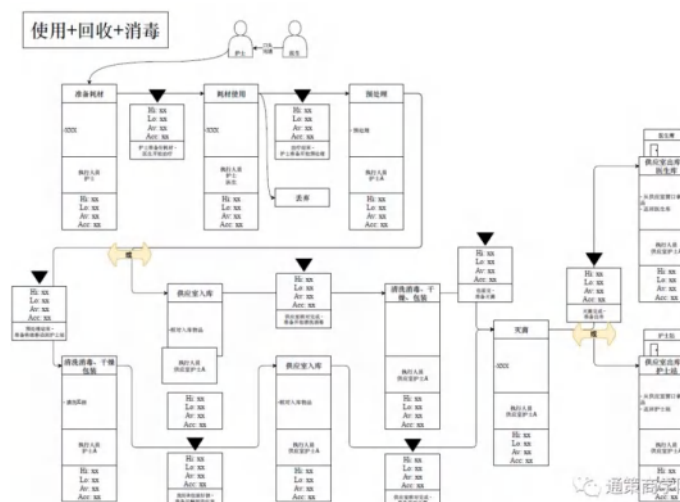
使用+回收+消毒

护士

医生

准备耗材

XXX

执行人员
护士

Hi: xx
Lo: xx
Av: xx
Acc: xx

Hi: xx
Lo: xx
Av: xx
Acc: xx

耗材使用

XXX

执行人员
护士
医生

Hi: xx
Lo: xx
Av: xx
Acc: xx

Hi: xx
Lo: xx
Av: xx
Acc: xx

丢弃

预处理

预处理

执行人员
护士A

Hi: xx
Lo: xx
Av: xx
Acc: xx

Hi: xx
Lo: xx
Av: xx
Acc: xx

供应室入库

核对入库物品

执行人员
供应室护士A

Hi: xx
Lo: xx
Av: xx
Acc: xx

清洗消毒、干燥、包装

Hi: xx
Lo: xx
Av: xx
Acc: xx

灭菌

XXX

执行人员
供应室护士A

Hi: xx
Lo: xx
Av: xx
Acc: xx

Hi: xx
Lo: xx
Av: xx
Acc: xx

医生

供应室出库
医生库

执行人员
供应室护士A

Hi: xx
Lo: xx
Av: xx
Acc: xx

护士站

供应室出库
护士站

执行人员
供应室护士A

Hi: xx
Lo: xx
Av: xx
Acc: xx

清洗消毒、干燥包装

清洗消毒

执行人员
护士A

Hi: xx
Lo: xx
Av: xx
Acc: xx

Hi: xx
Lo: xx
Av: xx
Acc: xx

供应室入库

核对入库物品

执行人员
供应室护士A

Hi: xx
Lo: xx
Av: xx
Acc: xx

Hi: xx
Lo: xx
Av: xx
Acc: xx

通策医疗